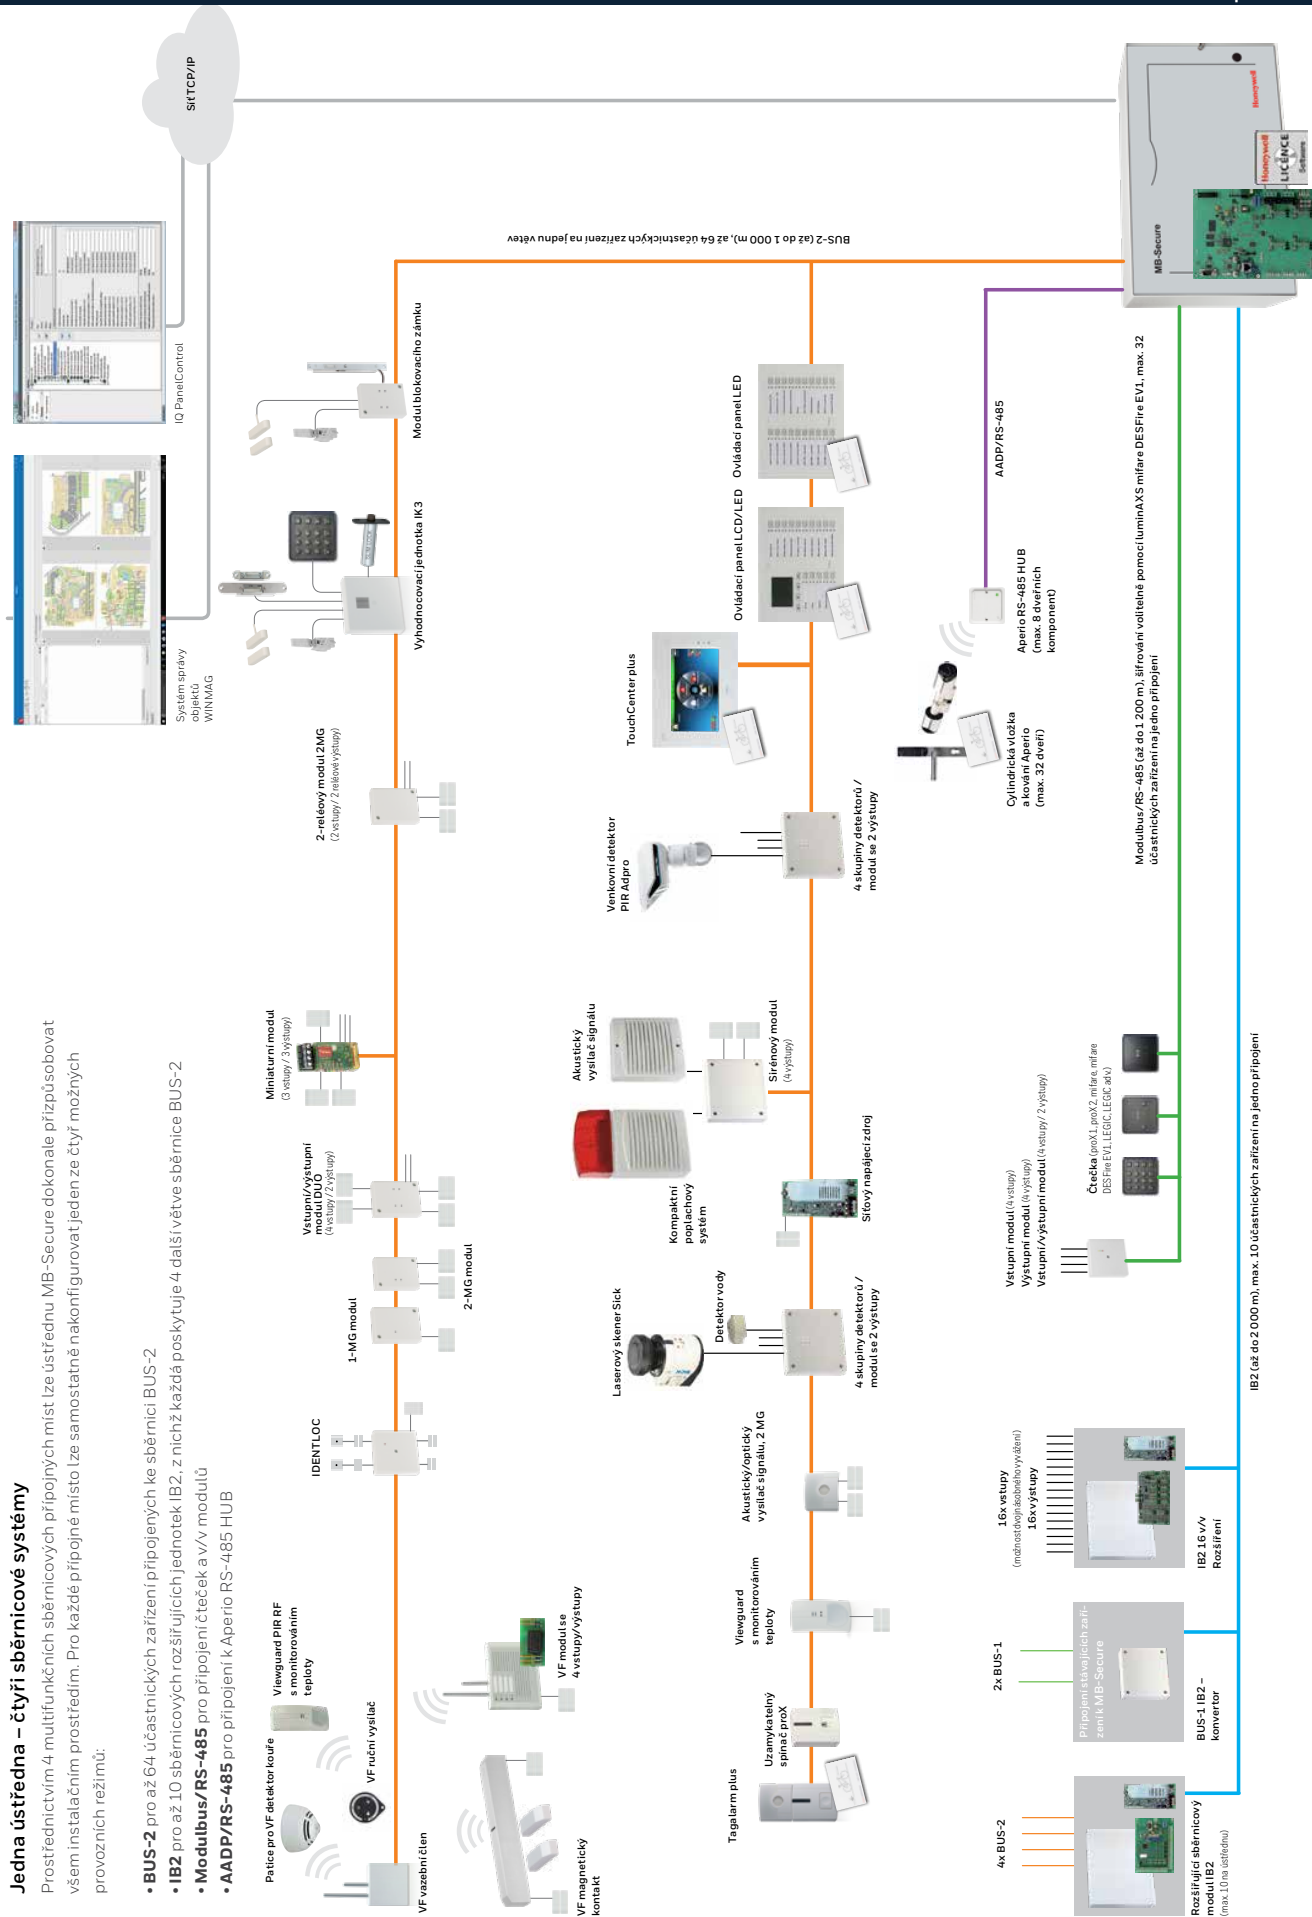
Jedna ústředna – čtyři sběrnicové systémy

Prostřednictvím 4 multifunkčních sběrnicových přípojných míst lze ústřednu MB-Secure dokonale přizpůsobovat všem instalačním prostředím. Pro každé přípojné místo lze samostatně nakonfigurovat jeden ze čtyř možných provozních režimů:

• BUS-2 pro až 64 účastnických zařízení připojených ke sběrnici BUS-2
• IB2 pro až 10 sběrnicových rozšiřujících jednotek IB2, z nichž každá poskytuje 4 další větve sběrnice BUS-2
• Modulbus/RS-485 pro připojení čteček a v/v modulů
• AADP/RS-485 pro připojení k Aperio RS-485 HUB

Síť TCP/IP

IQ PanelControl

Systém správy objektů WINMAG

MB-Secure

Honeywell

LICENCE

BUS-2 (až do 1 000 m), až 64 účastnických zařízení na jednu větev

Modul blokovacího zámku

Vyhodnocovací jednotka IK3

2-reléový modul 2MG (2 vstupy / 2 reléové výstupy)

Miniaturní modul (3 vstupy / 3 výstupy)

Vstupní/výstupní modul DUO (4 vstupy / 2 výstupy)

2-MG modul

1-MG modul

IDENTLOC

Patice pro VF detektor kouře

Viewguard PIR RF s monitorováním teploty

VF ruční vysílač

VF vazební člen

VF modul se 4 vstupy/výstupy

VF magnetický kontakt

Ovládací panel LED

Ovládací panel LCD/LED

TouchCenter plus

Venkovní detektor PIR Adpro

4 skupiny detektorů / modul se 2 výstupy

Akustický vysílač signálu

Sirénový modul (4 výstupy)

Kompaktní poplachový systém

Síťový napájecí zdroj

Laserový skener Sick

Detektor vody

4 skupiny detektorů / modul se 2 výstupy

Akustický/optický vysílač signálu, 2 MG

Viewguard s monitorováním teploty

Uzamykatelný spínač proX

Tagalarm plus

AADP/RS-485

Aperio RS-485 HUB (max. 8 dveřních komponent)

Cylindrická vložka a kování Aperio (max. 32 dveří)

Modulbus/RS-485 (až do 1 200 m), šifrování volitelné pomocí luminAXS mifare DESFire EV1, max. 32 účastnických zařízení na jedno připojení

Vstupní modul (4 vstupy)
Výstupní modul (4 výstupy)
Vstupní/výstupní modul (4 vstupy / 2 výstupy)

Čtečka (proX1, proX2, mifare, mifare DESFire EV1, LEGIC, LEGIC adv.)

IB2 (až do 2 000 m), max. 10 účastnických zařízení na jedno připojení

16x vstupy (možnost dvojnásobného vyvážení)
16x výstupy

IB2 16 v/v Rozšíření

2x BUS-1

Připojení stávajících zařízení k MB-Secure

BUS-1 IB2 – konvertor

4x BUS-2

Rozšiřující sběrnicový modul IB2 (max. 10 na ústřednu)